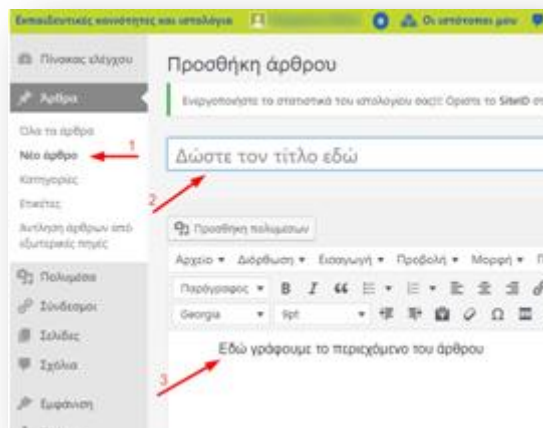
Εκπαιδευτικές κοινότητες και ιστολόγια

Οι ιστότοποί μου

Πίνακας ελέγχου

Άρθρα

Όλα τα άρθρα

Νέο άρθρο

Κατηγορίες

Ετικέτες

Αντληση άρθρων από εξωτερικές πηγές

Πολυμέσα

Σύνδεσμοι

Σελίδες

Σχόλια

Εμφάνιση

Προσθήκη άρθρου

Ενεργοποιήστε τα στατιστικά του ιστολογίου σας! Ορίστε το SiteID στ

Δώστε τον τίτλο εδώ

Προσθήκη πολυμέσων

Αρχείο ▾ Διόρθωση ▾ Εισαγωγή ▾ Προβολή ▾ Μορφή ▾

Παράγραφος ▾ B I

Georgia ▾ 9pt ▾

Εδώ γράφουμε το περιεχόμενο του άρθρου

1

2

3